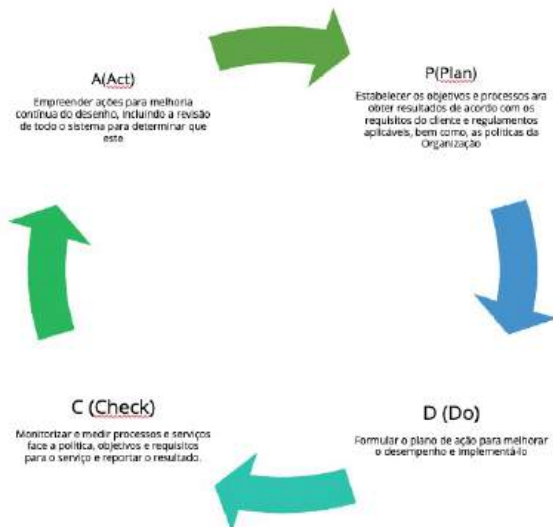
A(Act)

Empreender ações para melhoria contínua do desenho, incluindo a revisão de todo o sistema para determinar que este

P(Plan)

Estabelecer os objetivos e processos ara obter resultados de acordo com os requisitos do cliente e regulamentos aplicáveis, bem como, as políticas da Organização

D (Do)

Formular o plano de ação para melhorar o desempenho e implementá-lo

C (Check)

Monitorizar e medir processos e serviços face a política, objetivos e requisitos para o serviço e reportar o resultado.